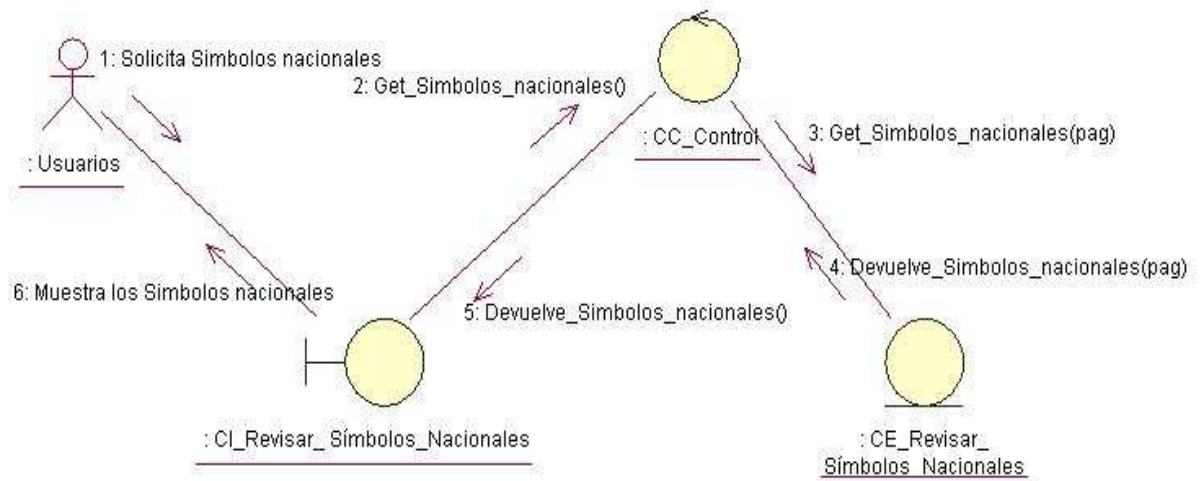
1: Solicita Simbolos nacionales

: Usuarios

2: Get_Simbolos_nacionales()

: CC_Control

3: Get_Simbolos_nacionales(pag)

4: Devuelve_Simbolos_nacionales(pag)

6: Muestra los Simbolos nacionales

5: Devuelve_Simbolos_nacionales()

: CI_Revisar_ Símbolos_Nacionales

: CE_Revisar_ Símbolos_Nacionales